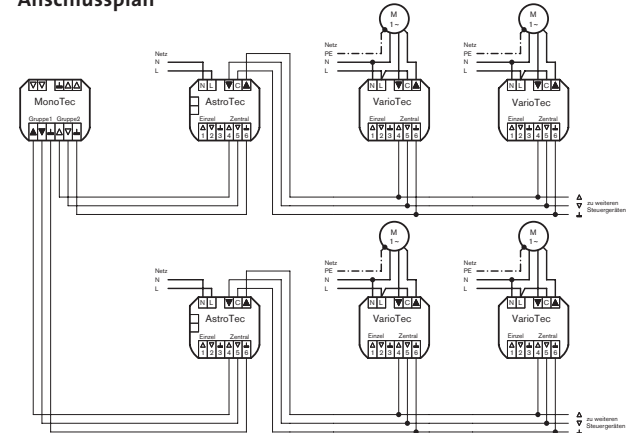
Anschlussplan

M
1~

M
1~

Netz
N
L

Netz
PE
N
L

Netz
PE
N
L

MonoTec
Gruppe1 Gruppe2

N L
AstroTec
Einzel Zentral
1 2 3 4 5 6

N L
VarioTec
Einzel Zentral
1 2 3 4 5 6

N L
VarioTec
Einzel Zentral
1 2 3 4 5 6

zu weiteren
Steuergeräten

M
1~

M
1~

Netz
N
L

Netz
PE
N
L

Netz
PE
N
L

N L
AstroTec
Einzel Zentral
1 2 3 4 5 6

N L
VarioTec
Einzel Zentral
1 2 3 4 5 6

N L
VarioTec
Einzel Zentral
1 2 3 4 5 6

zu weiteren
Steuergeräten